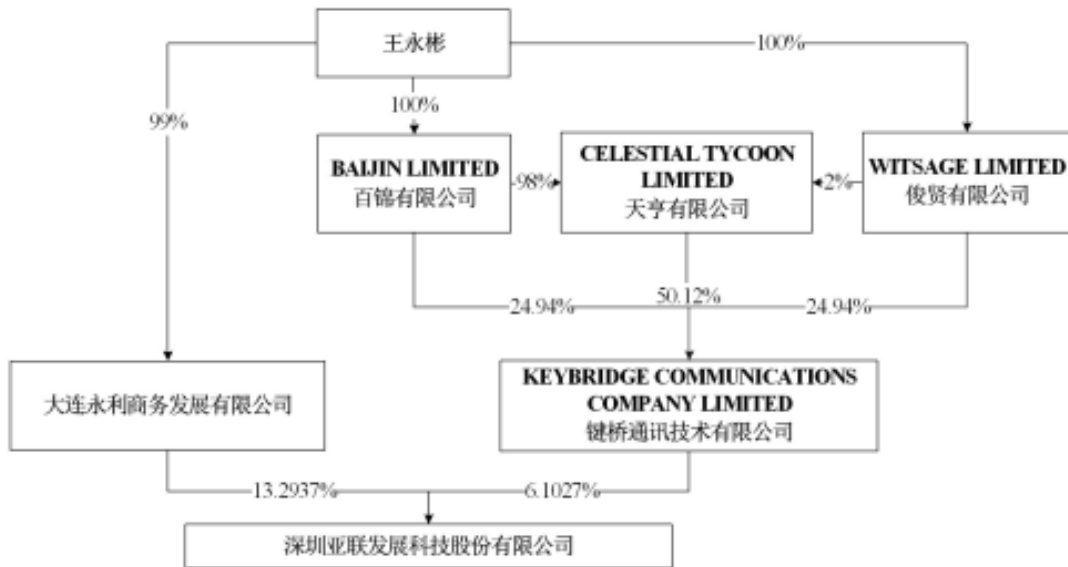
王永彬

100%

99%

100%

BAIJIN LIMITED
百锦有限公司

98%

CELESTIAL TYCOON LIMITED
天亨有限公司

2%

WITSAGE LIMITED
俊贤有限公司

24.94%

50.12%

24.94%

大连永利商务发展有限公司

KEYBRIDGE COMMUNICATIONS COMPANY LIMITED
键桥通讯技术有限公司

13.2937%

6.1027%

深圳亚联发展科技股份有限公司